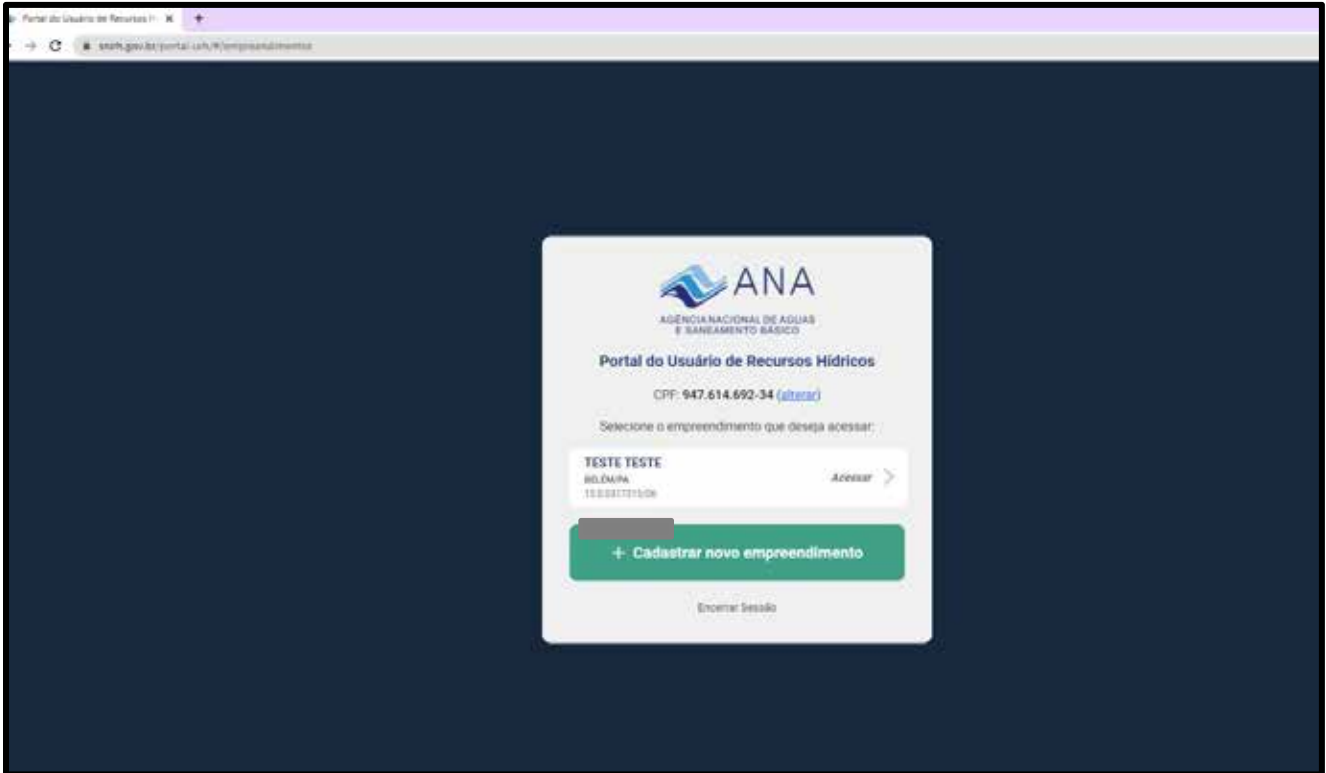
Portal do Usuário de Recursos H ×
snirh.gov.br/portal-usuario/#/empreendimentos

ANA
AGÊNCIA NACIONAL DE ÁGUAS
E SANEAMENTO BÁSICO

Portal do Usuário de Recursos Hídricos

CPF: 947.614.692-34 (alterar)

Selecione o empreendimento que deseja acessar:

TESTE TESTE
BELÉM/PA
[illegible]
Acessar

+ Cadastrar novo empreendimento

Encerrar Sessão